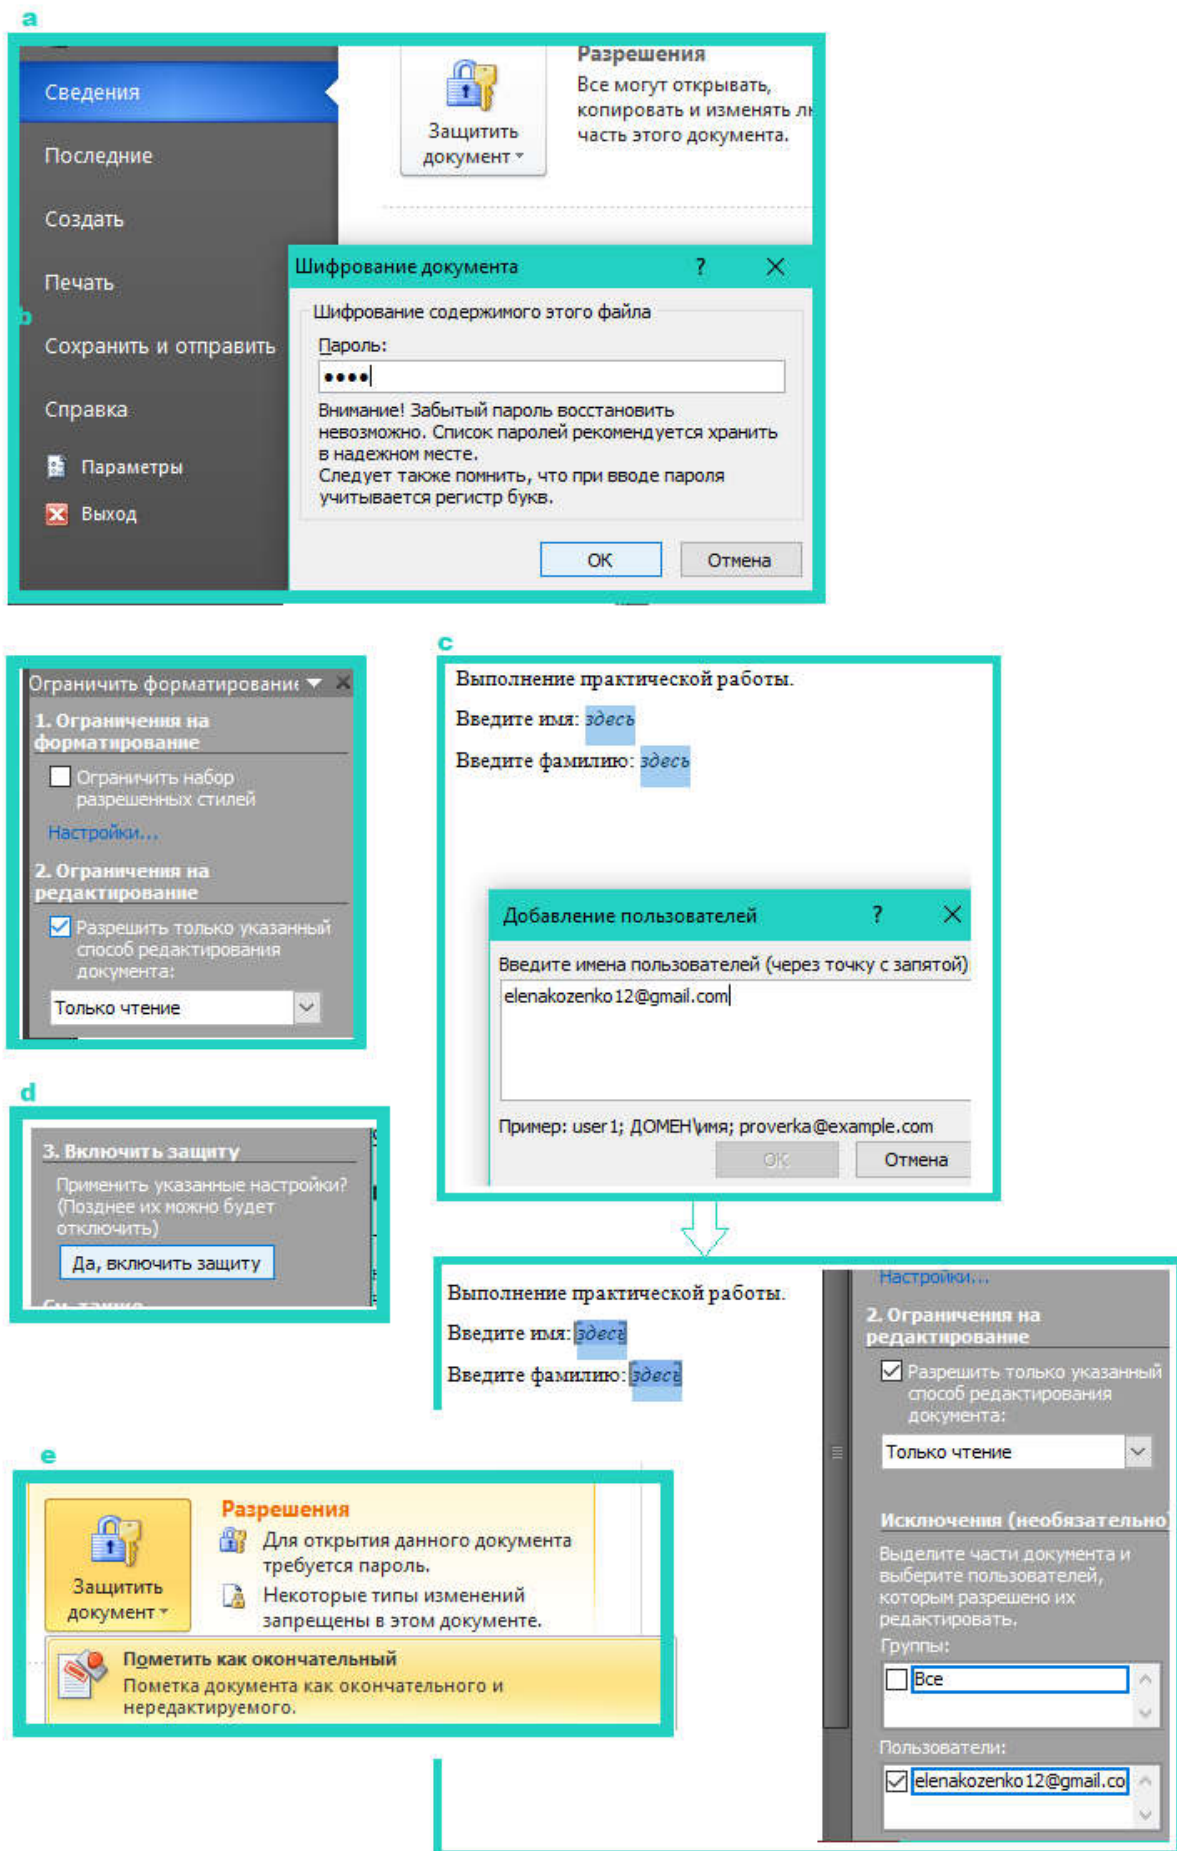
a

Сведения
Последние
Создать
Печать
Сохранить и отправить
Справка
Параметры
Выход

Защитить документ

Разрешения
Все могут открывать, копировать и изменять лю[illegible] часть этого документа.

b

Шифрование документа ? ×
Шифрование содержимого этого файла
Пароль:
••••
Внимание! Забытый пароль восстановить невозможно. Список паролей рекомендуется хранить в надежном месте.
Следует также помнить, что при вводе пароля учитывается регистр букв.
ОК Отмена

Ограничить форматировани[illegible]
1. Ограничения на форматирование
Ограничить набор разрешенных стилей
Настройки...
2. Ограничения на редактирование
Разрешить только указанный способ редактирования документа:
Только чтение

c

Выполнение практической работы.
Введите имя: здесь
Введите фамилию: здесь

Добавление пользователей ? ×
Введите имена пользователей (через точку с запятой)
elenakozenko12@gmail.com
Пример: user1; ДОМЕН\имя; proverka@example.com
ОК Отмена

d

3. Включить защиту
Применить указанные настройки? (Позднее их можно будет отключить)
Да, включить защиту

Выполнение практической работы.
Введите имя: здесь
Введите фамилию: здесь

Настройки...
2. Ограничения на редактирование
Разрешить только указанный способ редактирования документа:
Только чтение
Исключения (необязательно)
Выделите части документа и выберите пользователей, которым разрешено их редактировать.
Группы:
Все
Пользователи:
elenakozenko12@gmail.co

e

Защитить документ
Разрешения
Для открытия данного документа требуется пароль.
Некоторые типы изменений запрещены в этом документе.
Пометить как окончательный
Пометка документа как окончательного и нередактируемого.